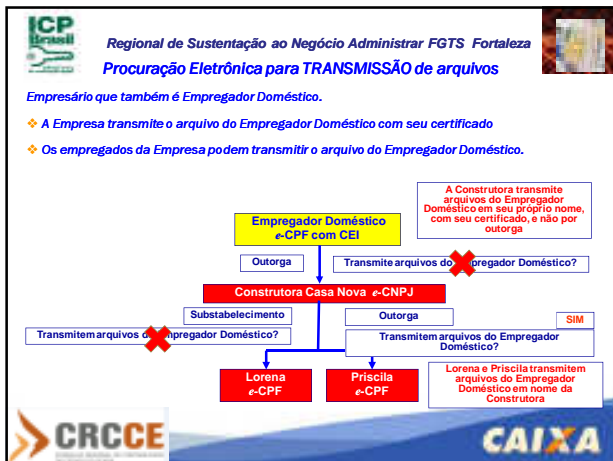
ICP Brasil

Regional de Sustentação ao Negócio Administrar FGTS Fortaleza

Procuração Eletrônica para TRANSMISSÃO de arquivos

Empresário que também é Empregador Doméstico.

❖ A Empresa transmite o arquivo do Empregador Doméstico com seu certificado

❖ Os empregados da Empresa podem transmitir o arquivo do Empregador Doméstico.

A Construtora transmite arquivos do Empregador Doméstico em seu próprio nome, com seu certificado, e não por outorga

Empregador Doméstico
e-CPF com CEI

Outorga

Transmite arquivos do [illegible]pregador Doméstico?

Construtora Casa Nova e-CNPJ

Substabelecimento

Outorga

SIM

Transmitem arquivos d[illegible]pregador Doméstico?

Transmitem arquivos do Empregador Doméstico?

Lorena
e-CPF

Priscila
e-CPF

Lorena e Priscila transmitem arquivos do Empregador Doméstico em nome da Construtora

CRCCE

CAIXA